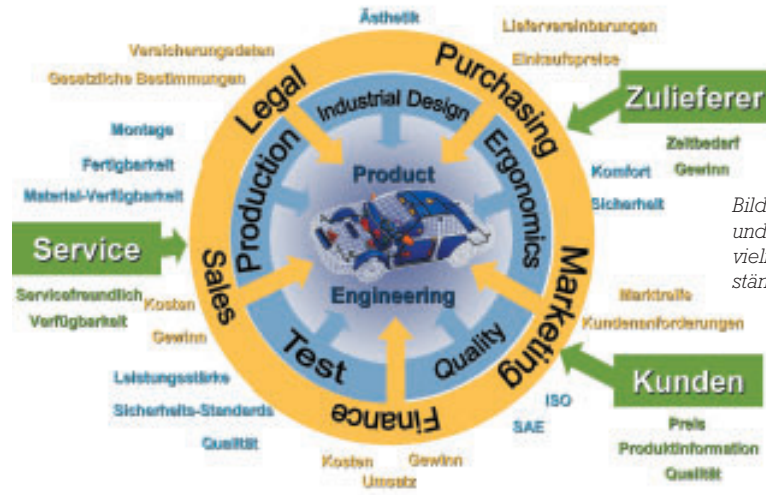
Ästhetik

Versicherungsdaten
Gesetzliche Bestimmungen

Liefervereinbarungen
Einkaufspreise

Legal
Purchasing

Industrial Design

Zulieferer
Zeitbedarf
Gewinn

Montage
Fertigbarkeit
Material-Verfügbarkeit

Production
Ergonomics

Product

Komfort
Sicherheit

Bild
und
viel
stär

Service

Sales

Engineering

Marketing

Servicefreundlich
Verfügbarkeit

Kosten
Gewinn

Marktreife
Kundenanforderungen

Test
Quality

Leistungsstärke
Sicherheits-Standards
Qualität

Finance

ISO
SAE

Kunden
Preis
Produktinformation
Qualität

Kosten
Umsatz
Gewinn